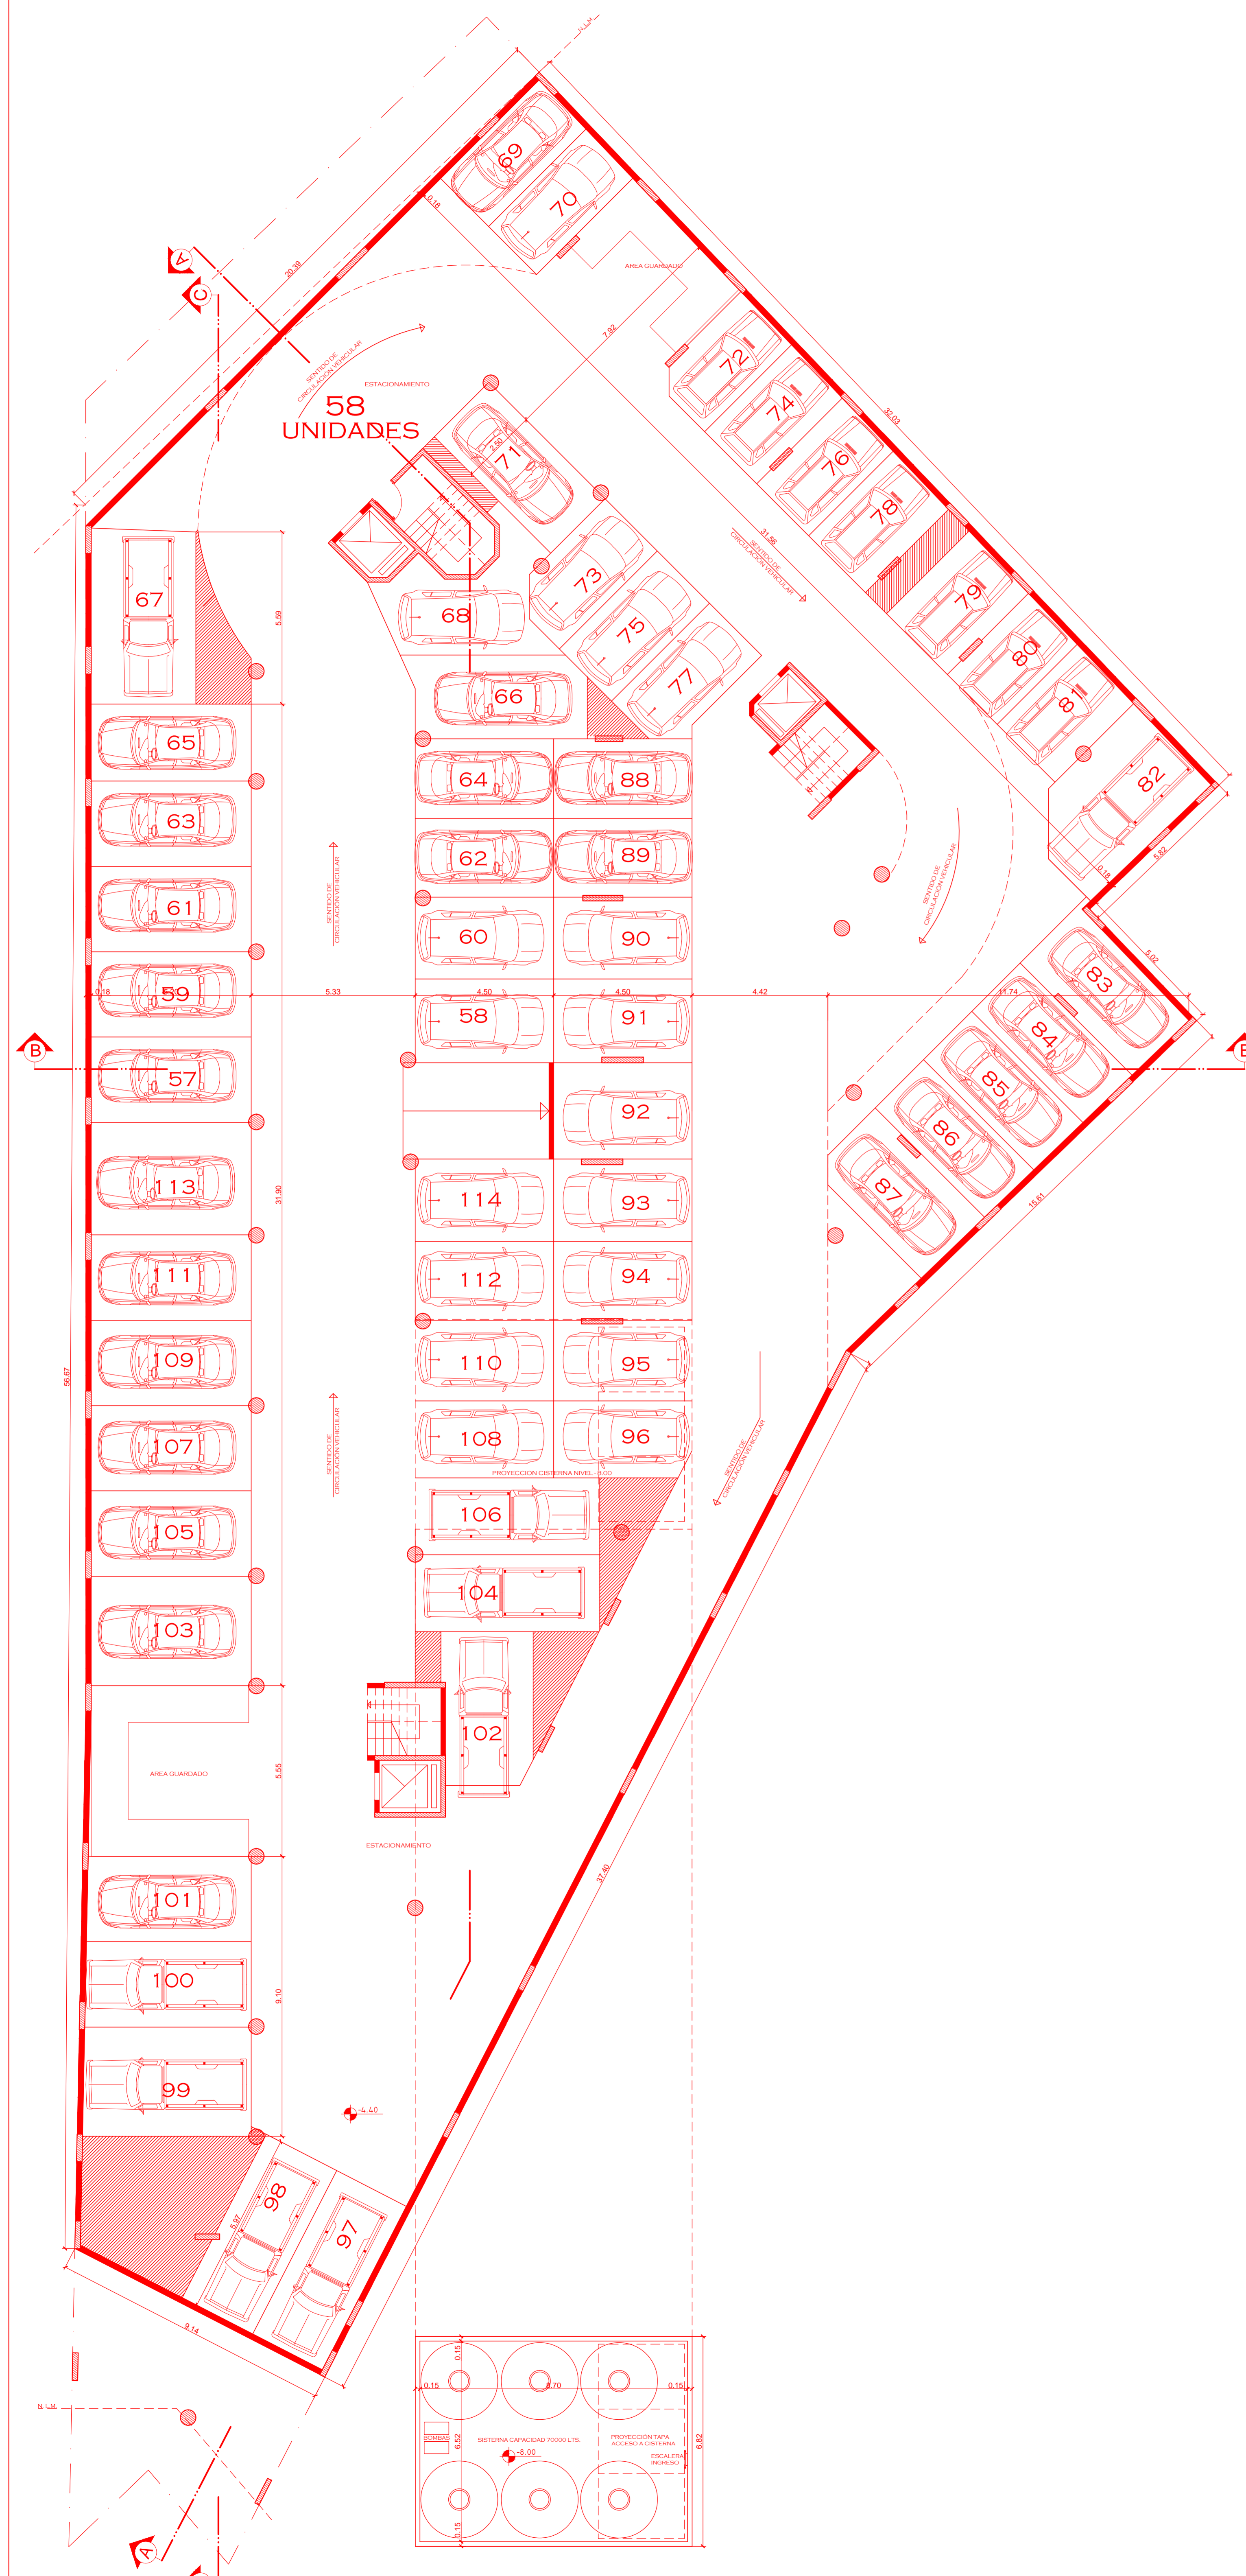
A
C
20.39
0.18
AREA GUARDADO
7.92
SENTIDO DE CIRCULACIÓN VEHICULAR
ESTACIONAMIENTO
58
UNIDADES
69
70
72
74
76
78
79
80
81
82
71
8.50
73
75
77
67
68
66
65
64
88
63
62
89
61
60
90
59
58
91
57
92
113
114
93
111
112
94
109
110
95
107
108
96
105
106
103
104
102
101
100
99
98
97
83
84
85
86
87
31.56
SENTIDO DE CIRCULACIÓN VEHICULAR
32.03
5.59
SENTIDO DE CIRCULACIÓN VEHICULAR
SENTIDO DE CIRCULACIÓN VEHICULAR
0.18
5.82
5.02
0.18
5.33
4.50
4.50
4.42
11.74
B
B
15.61
31.90
56.67
SENTIDO DE CIRCULACIÓN VEHICULAR
SENTIDO DE CIRCULACIÓN VEHICULAR
PROYECCIÓN CISTERNA NIVEL -8.00
AREA GUARDADO
5.55
ESTACIONAMIENTO
37.40
9.10
-4.40
5.97
9.14
0.15
0.15
8.70
0.15
BOMBAS
6.52
SISTERNA CAPACIDAD 70000 LTS.
-8.00
PROYECCIÓN TAPA ACCESO A CISTERNA
ESCALERA INGRESO
6.82
0.15
A